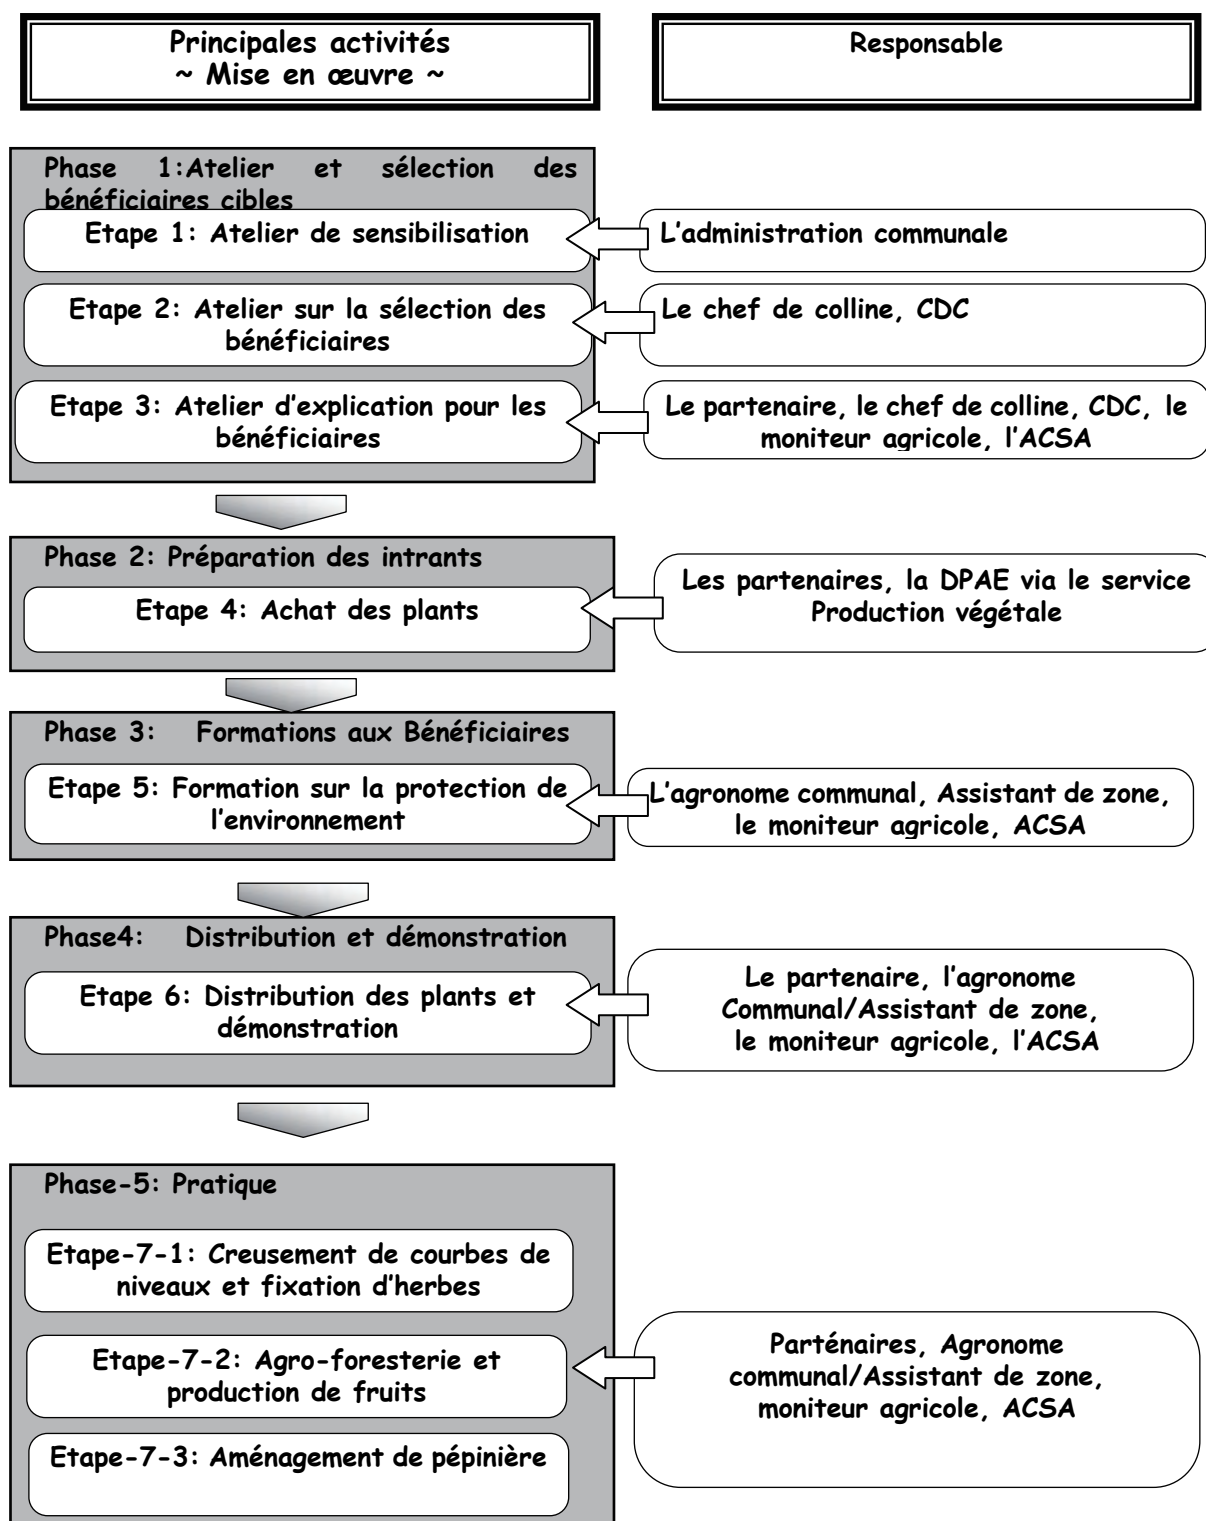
Principales activités
~ Mise en œuvre ~

Responsable

Phase 1:Atelier et sélection des bénéficiaires cibles

Etape 1: Atelier de sensibilisation

L'administration communale

Etape 2: Atelier sur la sélection des bénéficiaires

Le chef de colline, CDC

Etape 3: Atelier d'explication pour les bénéficiaires

Le partenaire, le chef de colline, CDC, le moniteur agricole, l'ACSA

Phase 2: Préparation des intrants

Etape 4: Achat des plants

Les partenaires, la DPAE via le service Production végétale

Phase 3: Formations aux Bénéficiaires

Etape 5: Formation sur la protection de l'environnement

L'agronome communal, Assistant de zone, le moniteur agricole, ACSA

Phase4: Distribution et démonstration

Etape 6: Distribution des plants et démonstration

Le partenaire, l'agronome Communal/Assistant de zone, le moniteur agricole, l'ACSA

Phase-5: Pratique

Etape-7-1: Creusement de courbes de niveaux et fixation d'herbes

Etape-7-2: Agro-foresterie et production de fruits

Etape-7-3: Aménagement de pépinière

Parténaires, Agronome communal/Assistant de zone, moniteur agricole, ACSA